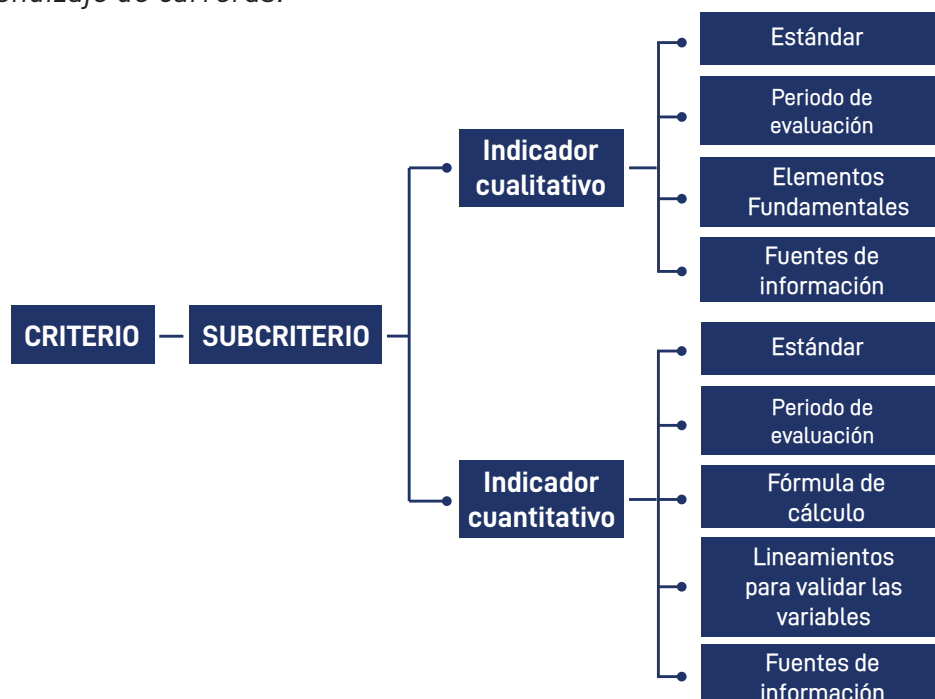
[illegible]endizaje de carreras.

CRITERIO

SUBCRITERIO

Indicador cualitativo

Estándar

Periodo de evaluación

Elementos Fundamentales

Fuentes de información

Indicador cuantitativo

Estándar

Periodo de evaluación

Fórmula de cálculo

Lineamientos para validar las variables

Fuentes de información